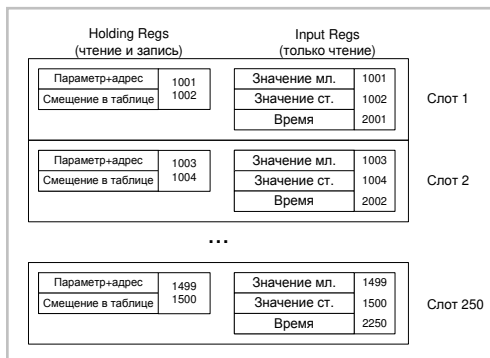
Holding Regs
(чтение и запись)

Input Regs
(только чтение)

Параметр+адрес 1001
Смещение в таблице 1002

Значение мл. 1001
Значение ст. 1002
Время 2001

Слот 1

Параметр+адрес 1003
Смещение в таблице 1004

Значение мл. 1003
Значение ст. 1004
Время 2002

Слот 2

...

Параметр+адрес 1499
Смещение в таблице 1500

Значение мл. 1499
Значение ст. 1500
Время 2250

Слот 250